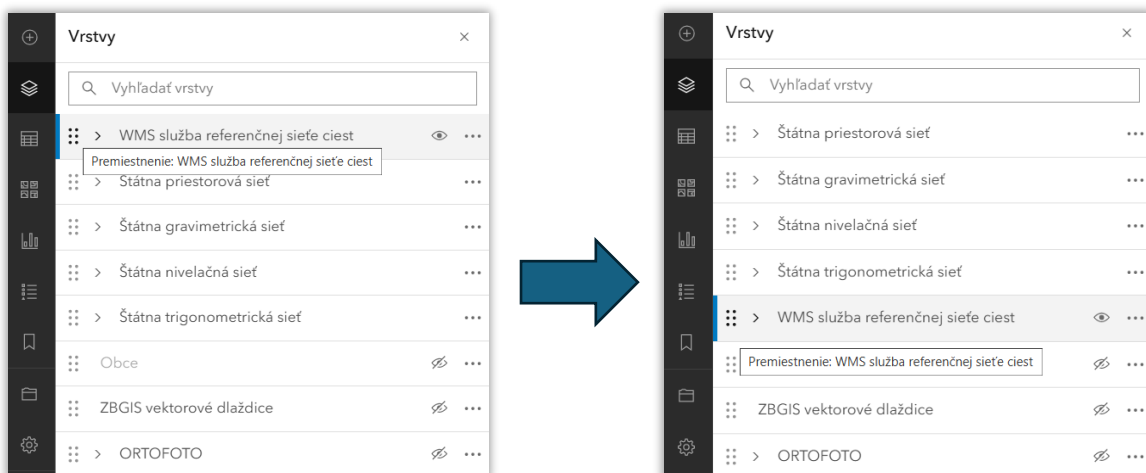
Vrstvy
×
Vyhľadať vrstvy
WMS služba referenčnej siete ciest
Premiestnenie: WMS služba referenčnej siete ciest
Štátna priestorová sieť
Štátna gravimetrická sieť
Štátna nivelačná sieť
Štátna trigonometrická sieť
Obce
ZBGIS vektorové dlaždice
ORTOFOTO

Vrstvy
×
Vyhľadať vrstvy
Štátna priestorová sieť
Štátna gravimetrická sieť
Štátna nivelačná sieť
Štátna trigonometrická sieť
WMS služba referenčnej siete ciest
Premiestnenie: WMS služba referenčnej siete ciest
ZBGIS vektorové dlaždice
ORTOFOTO